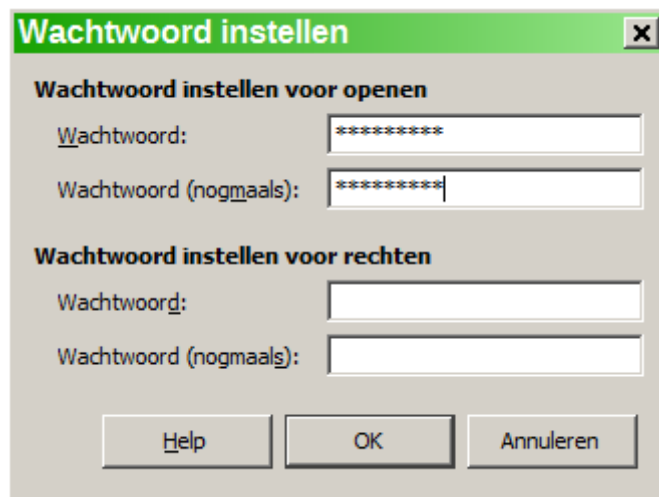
Wachtwoord instellen

Wachtwoord instellen voor openen

Wachtwoord: *********

Wachtwoord (nogmaals): *********

Wachtwoord instellen voor rechten

Wachtwoord:

Wachtwoord (nogmaals):

Help

OK

Annuleren